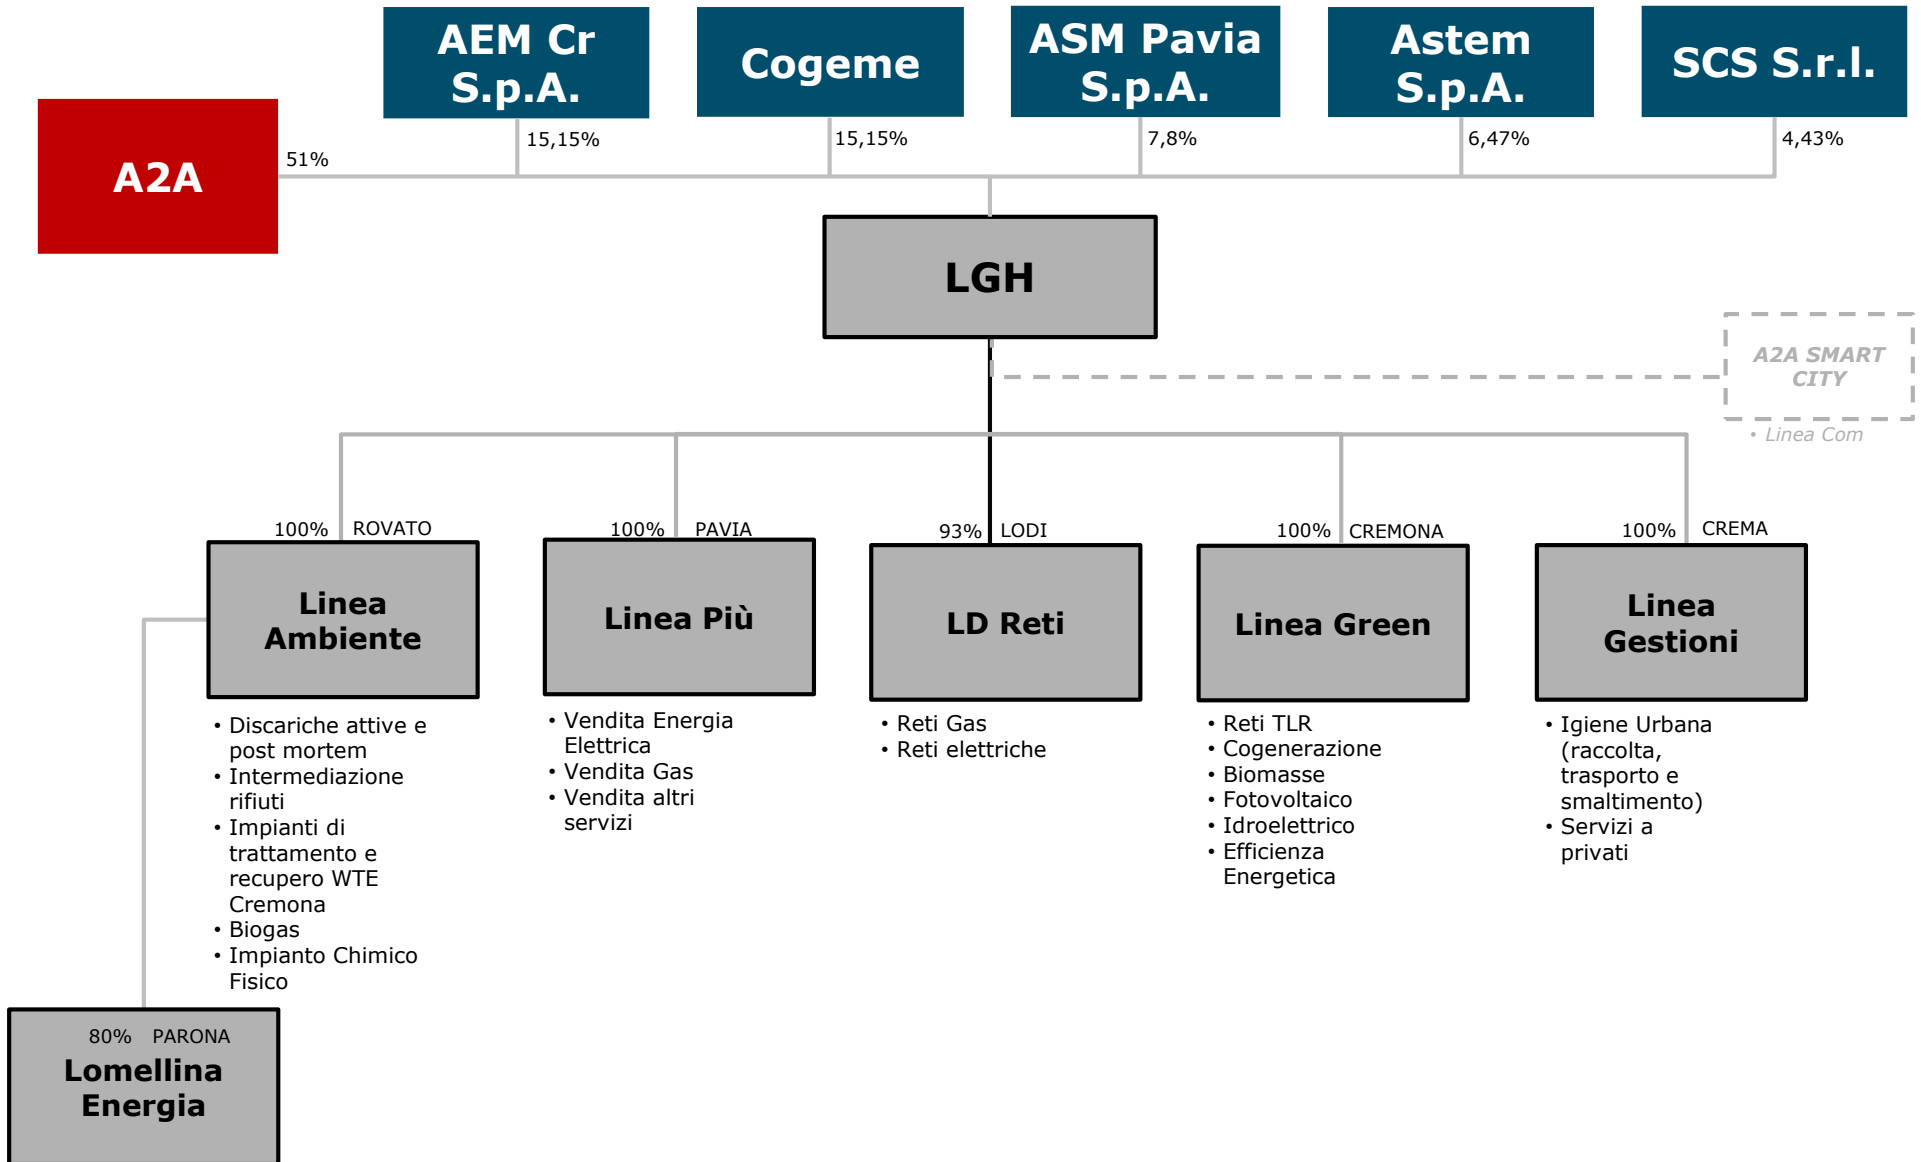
AEM Cr S.p.A.

Cogeme

ASM Pavia S.p.A.

Astem S.p.A.

SCS S.r.l.

A2A

51%

15,15%

15,15%

7,8%

6,47%

4,43%

LGH

A2A SMART CITY

• Linea Com

100% ROVATO

100% PAVIA

93% LODI

100% CREMONA

100% CREMA

Linea Ambiente

Linea Più

LD Reti

Linea Green

Linea Gestioni

• Discariche attive e post mortem
• Intermediazione rifiuti
• Impianti di trattamento e recupero WTE Cremona
• Biogas
• Impianto Chimico Fisico

• Vendita Energia Elettrica
• Vendita Gas
• Vendita altri servizi

• Reti Gas
• Reti elettriche

• Reti TLR
• Cogenerazione
• Biomasse
• Fotovoltaico
• Idroelettrico
• Efficienza Energetica

• Igiene Urbana (raccolta, trasporto e smaltimento)
• Servizi a privati

80% PARONA

Lomellina Energia